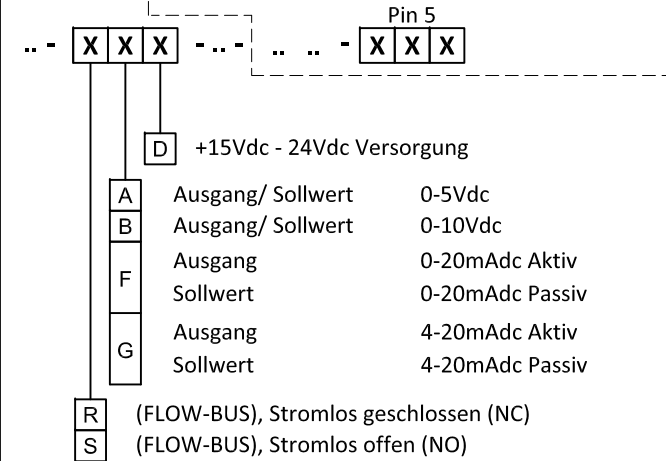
.. - X X X - .. - .. .. - X X X

Pin 5

D +15Vdc - 24Vdc Versorgung

A Ausgang/ Sollwert 0-5Vdc
B Ausgang/ Sollwert 0-10Vdc
F Ausgang 0-20mAdc Aktiv
Sollwert 0-20mAdc Passiv
G Ausgang 4-20mAdc Aktiv
Sollwert 4-20mAdc Passiv

R (FLOW-BUS), Stromlos geschlossen (NC)
S (FLOW-BUS), Stromlos offen (NO)